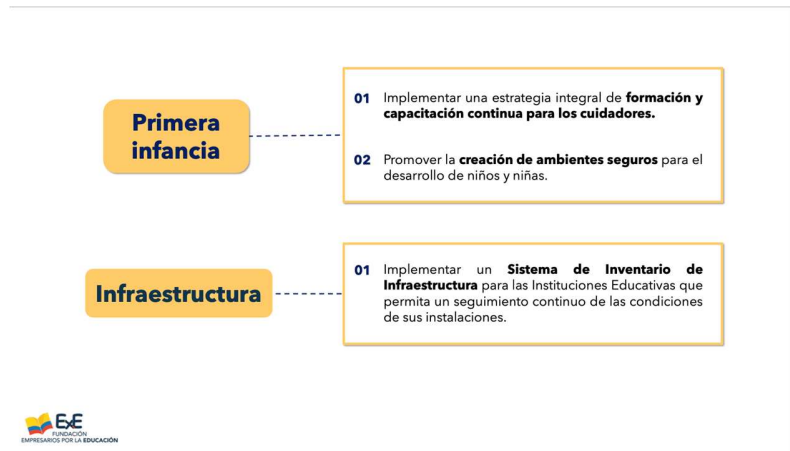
Primera infancia

01 Implementar una estrategia integral de formación y capacitación continua para los cuidadores.

02 Promover la creación de ambientes seguros para el desarrollo de niños y niñas.

Infraestructura

01 Implementar un Sistema de Inventario de Infraestructura para las Instituciones Educativas que permita un seguimiento continuo de las condiciones de sus instalaciones.

ExE FUNDACIÓN EMPRESARIOS POR LA EDUCACIÓN